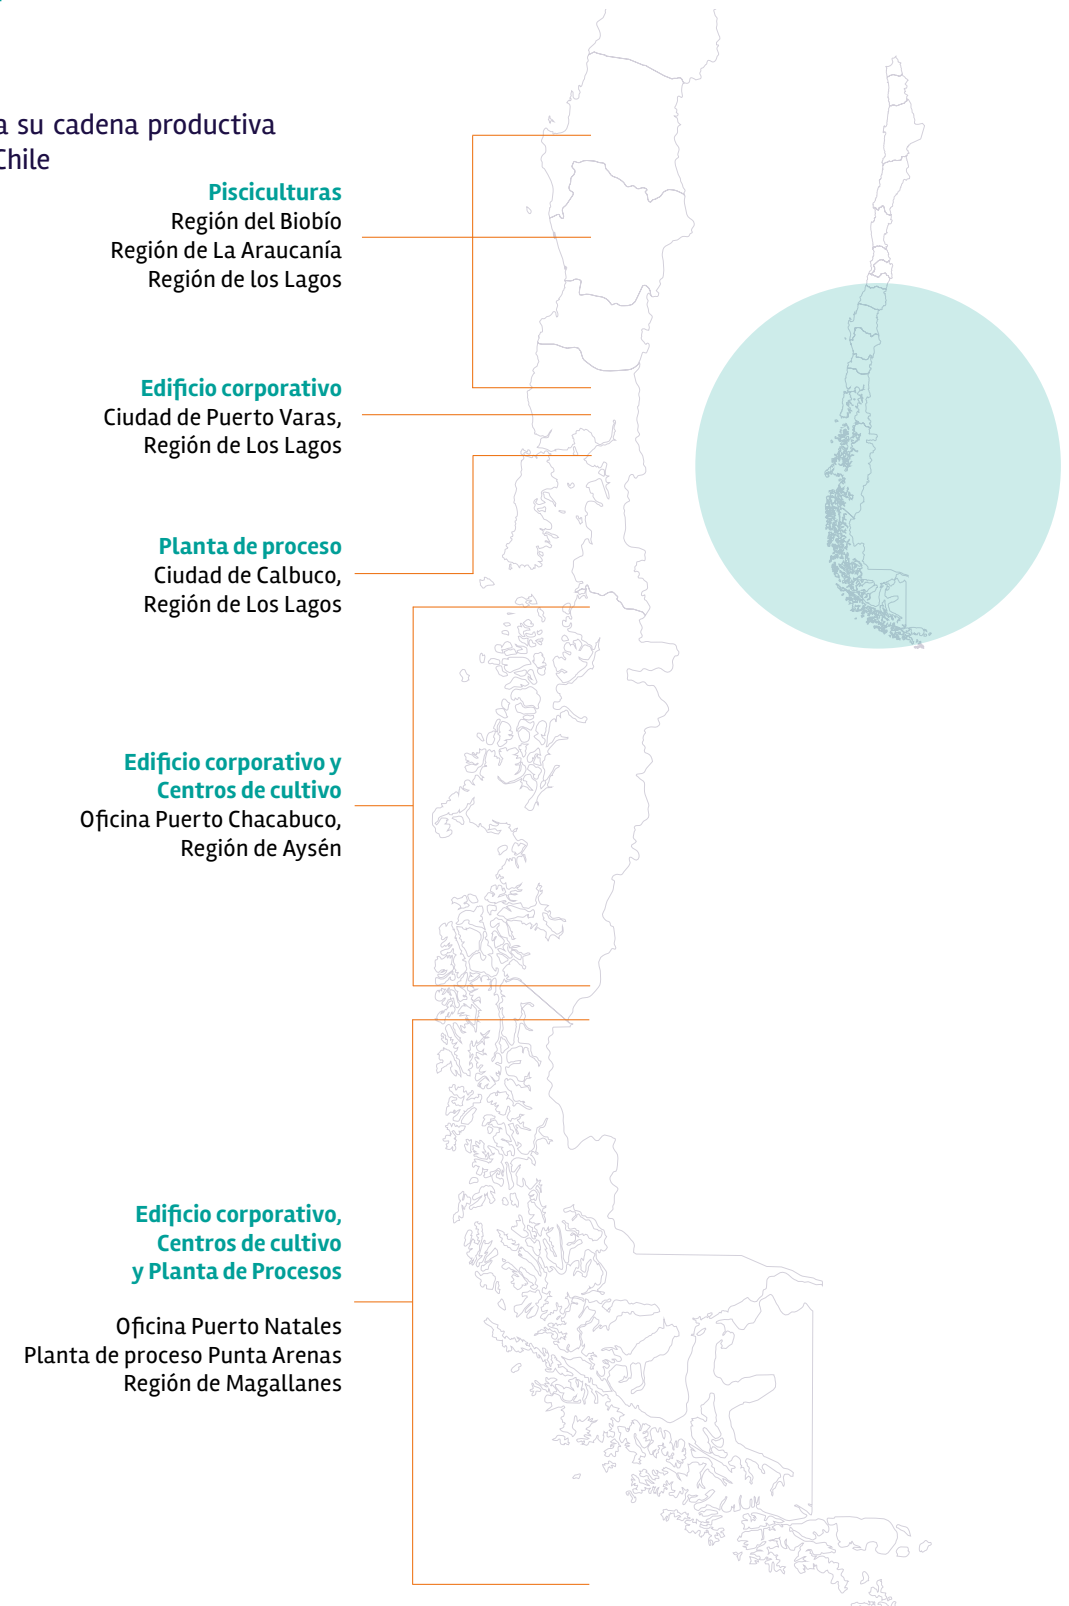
a su cadena productiva
Chile

Pisciculturas
Región del Biobío
Región de La Araucanía
Región de los Lagos

Edificio corporativo
Ciudad de Puerto Varas,
Región de Los Lagos

Planta de proceso
Ciudad de Calbuco,
Región de Los Lagos

Edificio corporativo y
Centros de cultivo
Oficina Puerto Chacabuco,
Región de Aysén

Edificio corporativo,
Centros de cultivo
y Planta de Procesos

Oficina Puerto Natales
Planta de proceso Punta Arenas
Región de Magallanes